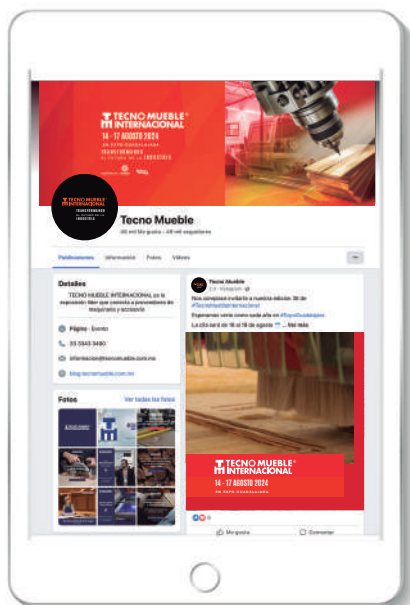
TECNO MUEBLE® INTERNACIONAL
14 - 17 AGOSTO 2024
EN EXPO GUADALAJARA
TRANSFORMANDO EL FUTURO DE LA INDUSTRIA

TECNO MUEBLE INTERNACIONAL
TRANSFORMANDO EL FUTURO DE LA INDUSTRIA

Tecno Mueble
46 mil Me gusta • 48 mil seguidores

Publicaciones Información Fotos Videos ···

Detalles
TECNO MUEBLE INTERNACIONAL es la exposición líder que conecta a proveedores de maquinaria y accesorio

Página · Evento
33 3843 3480
informacion@tecnomueble.com.mx
blog.tecnomueble.com.mx

Fotos Ver todas las fotos

Tecno Mueble
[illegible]
Nos complace invitarte a nuestra edición 26 de #TecnoMuebleInternacional
Esperamos verte como cada año en #ExpoGuadalajara
La cita será de 14 al 19 de agosto ... Ver más

TECNO MUEBLE® INTERNACIONAL
14 - 17 AGOSTO 2024
EN EXPO GUADALAJARA

Me gusta Comentar